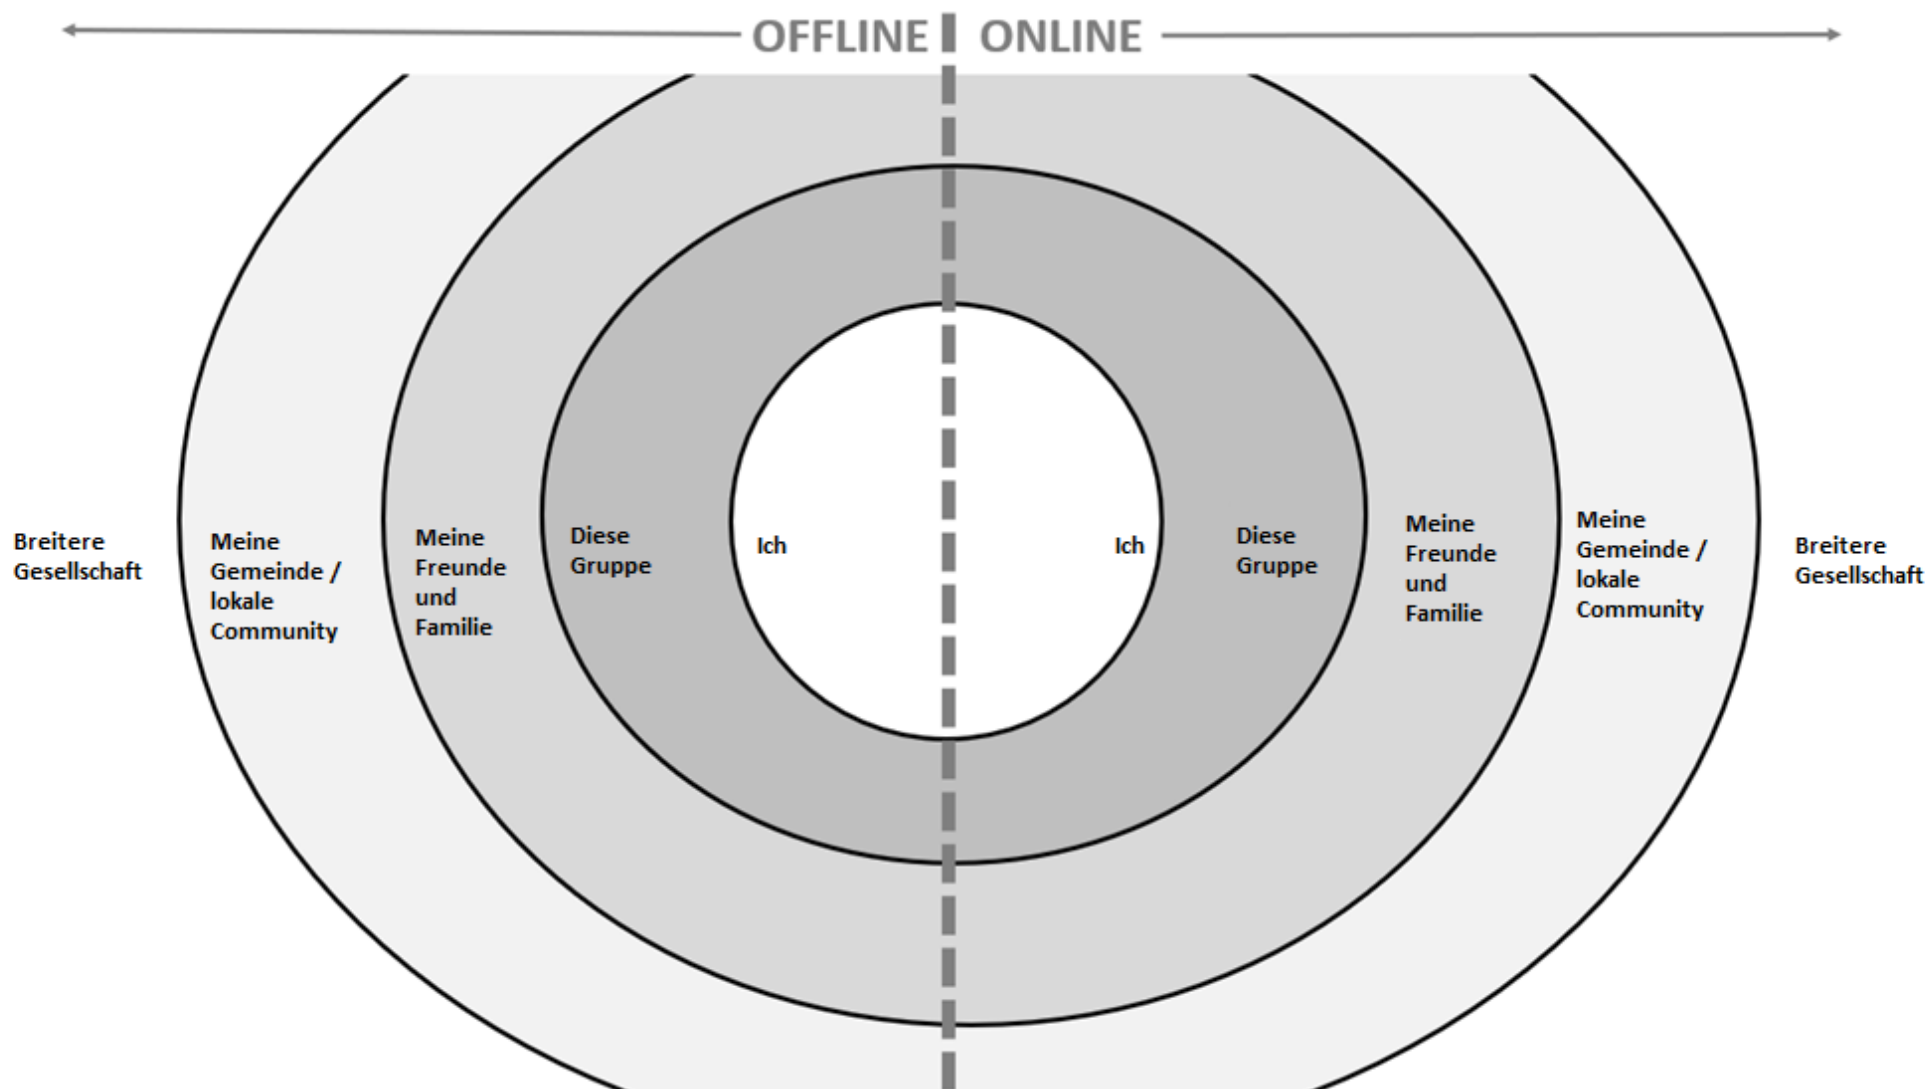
OFFLINE ONLINE

Breitere Gesellschaft

Meine Gemeinde / lokale Community

Meine Freunde und Familie

Diese Gruppe

Ich

Ich

Diese Gruppe

Meine Freunde und Familie

Meine Gemeinde / lokale Community

Breitere Gesellschaft